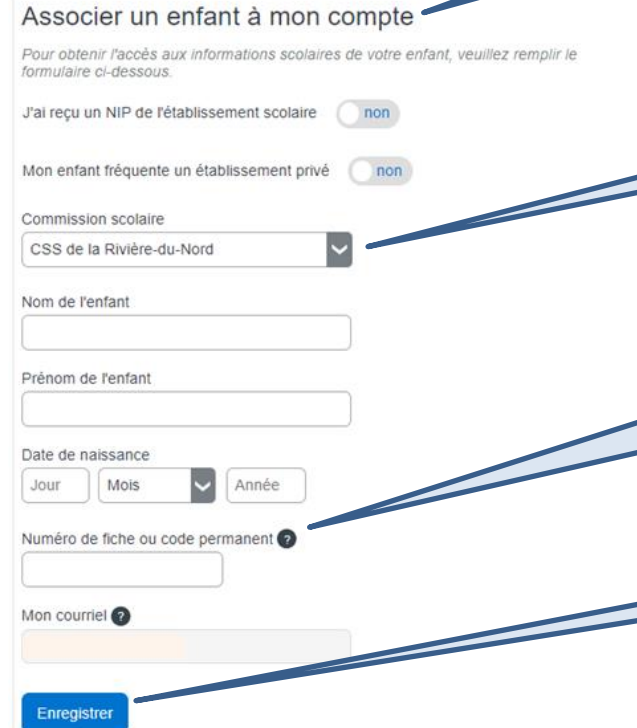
Associer un enfant à mon compte

Pour obtenir l'accès aux informations scolaires de votre enfant, veuillez remplir le formulaire ci-dessous.

J'ai reçu un NIP de l'établissement scolaire non

Mon enfant fréquente un établissement privé non

Commission scolaire
CSS de la Rivière-du-Nord

Nom de l'enfant

Prénom de l'enfant

Date de naissance
Jour Mois Année

Numéro de fiche ou code permanent ?

Mon courriel ?

Enregistrer